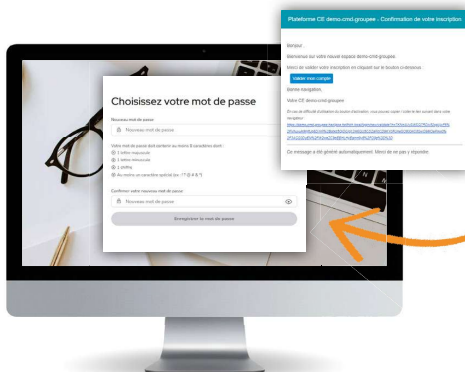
Plateforme CE demo-cmd-groupee : Confirmation de votre inscription

Bonjour,

Bienvenue sur votre nouvel espace demo-cmd-groupee.

Merci de valider votre inscription en cliquant sur le bouton ci-dessous :

Valider mon compte

Bonne navigation,

Votre CE demo-cmd-groupee

En cas de difficulté d'utilisation du bouton d'activation, vous pouvez copier / coller le lien suivant dans votre navigateur :

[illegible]

Ce message a été généré automatiquement. Merci de ne pas y répondre.

Choisissez votre mot de passe

Nouveau mot de passe

Nouveau mot de passe

Votre mot de passe doit contenir au moins 8 caractères dont :

1 lettre majuscule

1 lettre minuscule

1 chiffre

Au moins un caractère spécial (ex : ! ? @ # & % *)

Confirmer votre nouveau mot de passe

Nouveau mot de passe

Enregistrer le mot de passe